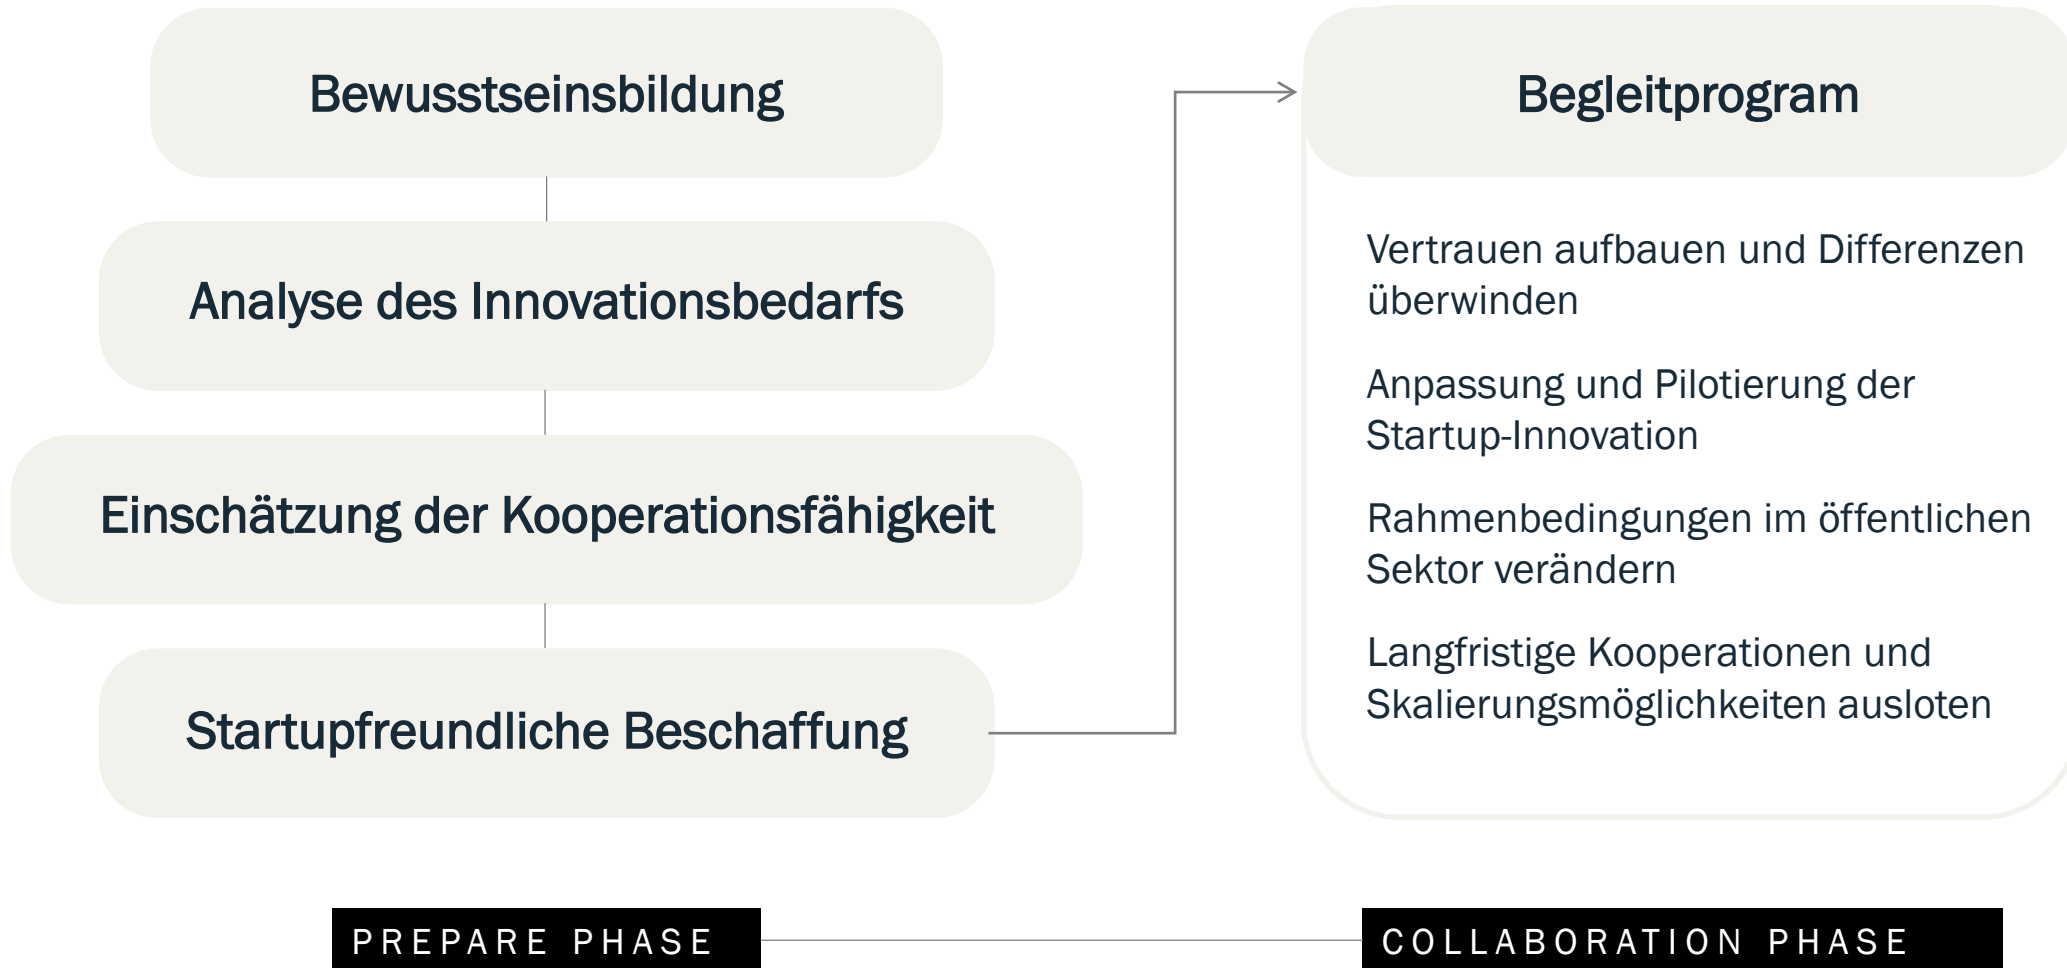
Bewusstseinsbildung

Analyse des Innovationsbedarfs

Einschätzung der Kooperationsfähigkeit

Startupfreundliche Beschaffung

Begleitprogram

Vertrauen aufbauen und Differenzen überwinden

Anpassung und Pilotierung der Startup-Innovation

Rahmenbedingungen im öffentlichen Sektor verändern

Langfristige Kooperationen und Skalierungsmöglichkeiten ausloten

PREPARE PHASE

COLLABORATION PHASE